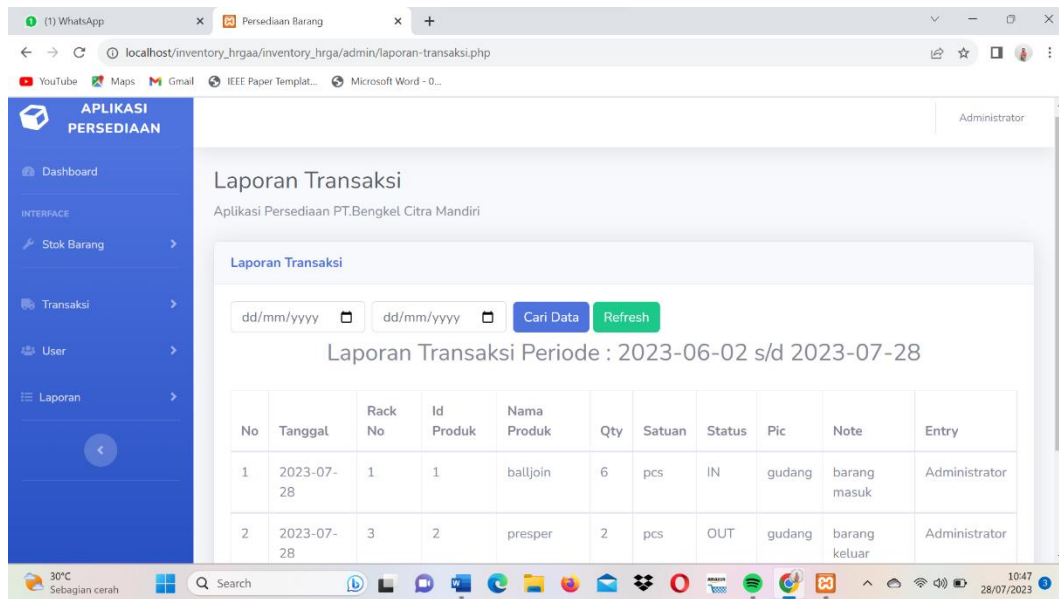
(1) WhatsApp
Persediaan Barang
localhost/inventory_hrgaa/inventory_hrga/admin/laporan-transaksi.php
YouTube Maps Gmail IEEE Paper Templat... Microsoft Word - 0...

APLIKASI PERSEDIAAN
Administrator

Dashboard
INTERFACE
Stok Barang
Transaksi
User
Laporan

Laporan Transaksi
Aplikasi Persediaan PT.Bengkel Citra Mandiri

Laporan Transaksi

dd/mm/yyyy dd/mm/yyyy Cari Data Refresh

Laporan Transaksi Periode : 2023-06-02 s/d 2023-07-28

| No | Tanggal | Rack No | Id Produk | Nama Produk | Qty | Satuan | Status | Pic | Note | Entry |
|---|---|---|---|---|---|---|---|---|---|---|
| 1 | 2023-07-28 | 1 | 1 | balljoin | 6 | pcs | IN | gudang | barang masuk | Administrator |
| 2 | 2023-07-28 | 3 | 2 | presper | 2 | pcs | OUT | gudang | barang keluar | Administrator |

30°C Sebagian cerah
Search
10:47 28/07/2023